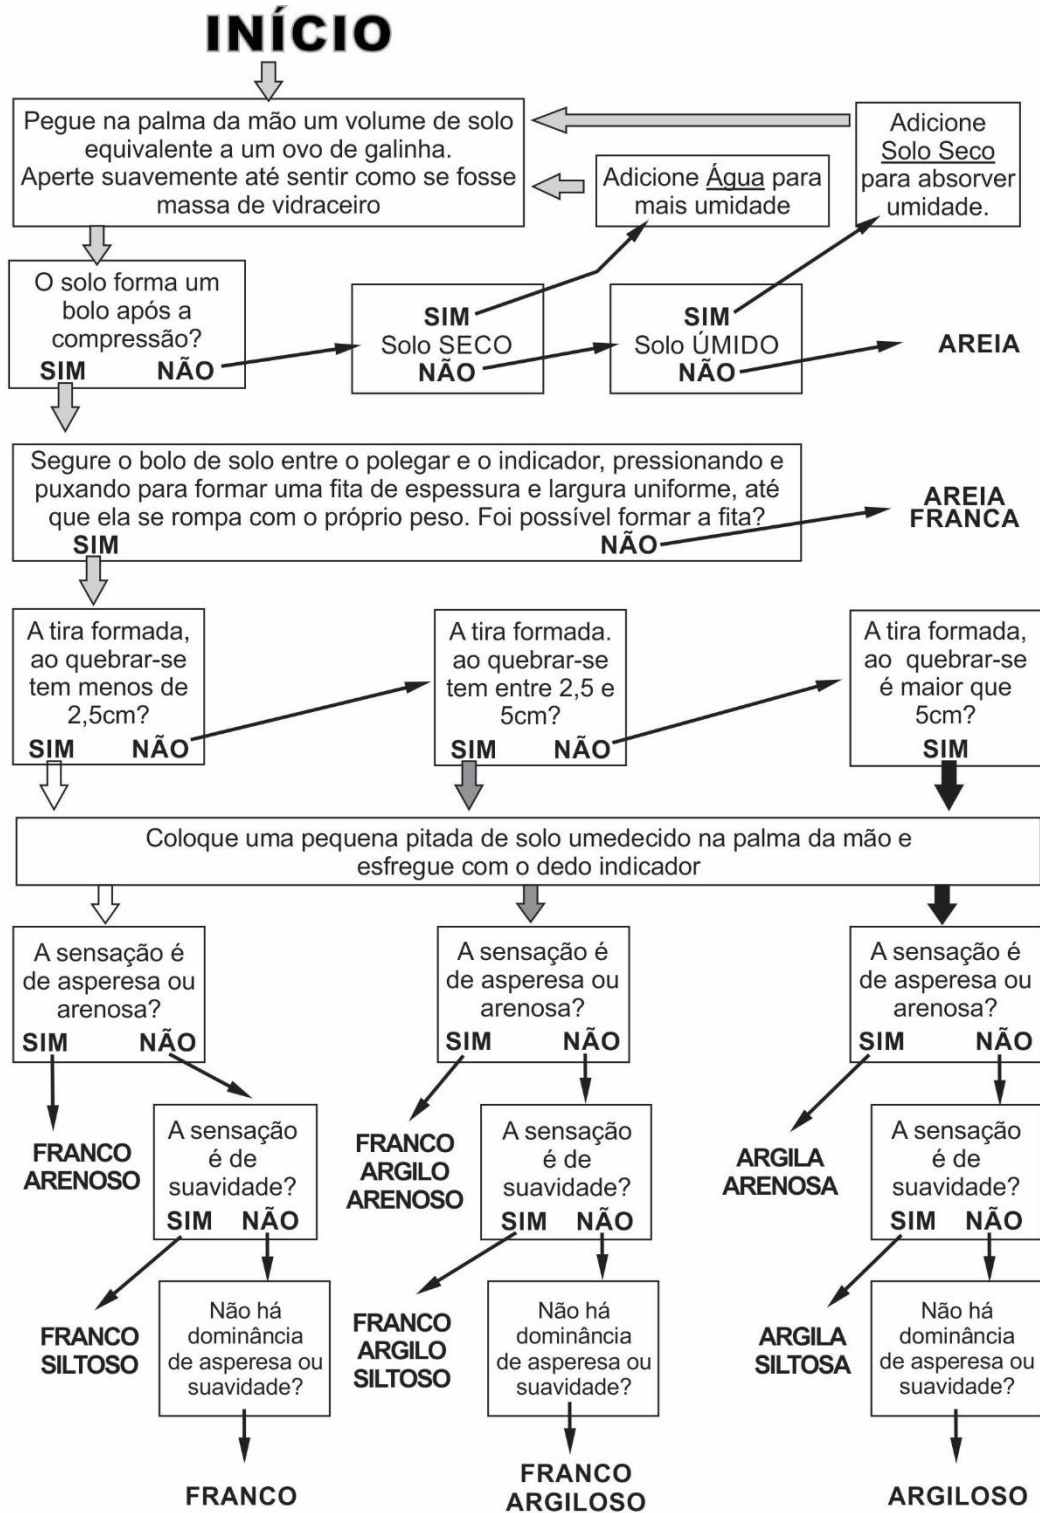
INÍCIO

Pegue na palma da mão um volume de solo equivalente a um ovo de galinha. Aperte suavemente até sentir como se fosse massa de vidraceiro

Adicione Água para mais umidade

Adicione Solo Seco para absorver umidade.

O solo forma um bolo após a compressão?
SIM NÃO

SIM
Solo SECO
NÃO

SIM
Solo ÚMIDO
NÃO

AREIA

Segure o bolo de solo entre o polegar e o indicador, pressionando e puxando para formar uma fita de espessura e largura uniforme, até que ela se rompa com o próprio peso. Foi possível formar a fita?
SIM NÃO

AREIA FRANCA

A tira formada, ao quebrar-se tem menos de 2,5cm?
SIM NÃO

A tira formada. ao quebrar-se tem entre 2,5 e 5cm?
SIM NÃO

A tira formada, ao quebrar-se é maior que 5cm?
SIM

Coloque uma pequena pitada de solo umedecido na palma da mão e esfregue com o dedo indicador

A sensação é de asperesa ou arenosa?
SIM NÃO

A sensação é de asperesa ou arenosa?
SIM NÃO

A sensação é de asperesa ou arenosa?
SIM NÃO

FRANCO ARENOSO

A sensação é de suavidade?
SIM NÃO

FRANCO ARGILO ARENOSO

A sensação é de suavidade?
SIM NÃO

ARGILA ARENOSA

A sensação é de suavidade?
SIM NÃO

FRANCO SILTOSO

Não há dominância de asperesa ou suavidade?

FRANCO ARGILO SILTOSO

Não há dominância de asperesa ou suavidade?

ARGILA SILTOSA

Não há dominância de asperesa ou suavidade?

FRANCO

FRANCO ARGILOSO

ARGILOSO